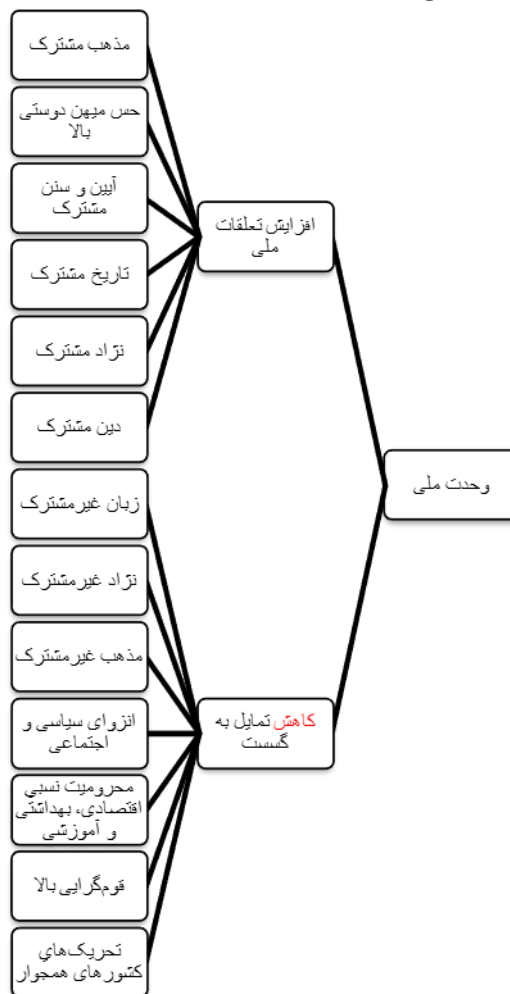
وحدت ملی

افزایش تعلقات ملی

مذهب مشترک

حس میهن دوستی بالا

آیین و سنن مشترک

تاریخ مشترک

نژاد مشترک

دین مشترک

کاهش تمایل به گسست

زبان غیرمشترک

نژاد غیرمشترک

مذهب غیرمشترک

انزوای سیاسی و اجتماعی

محرومیت نسبی اقتصادی، بهداشتی و آموزشی

قوم‌گرایی بالا

تحریک‌های کشورهای همجوار